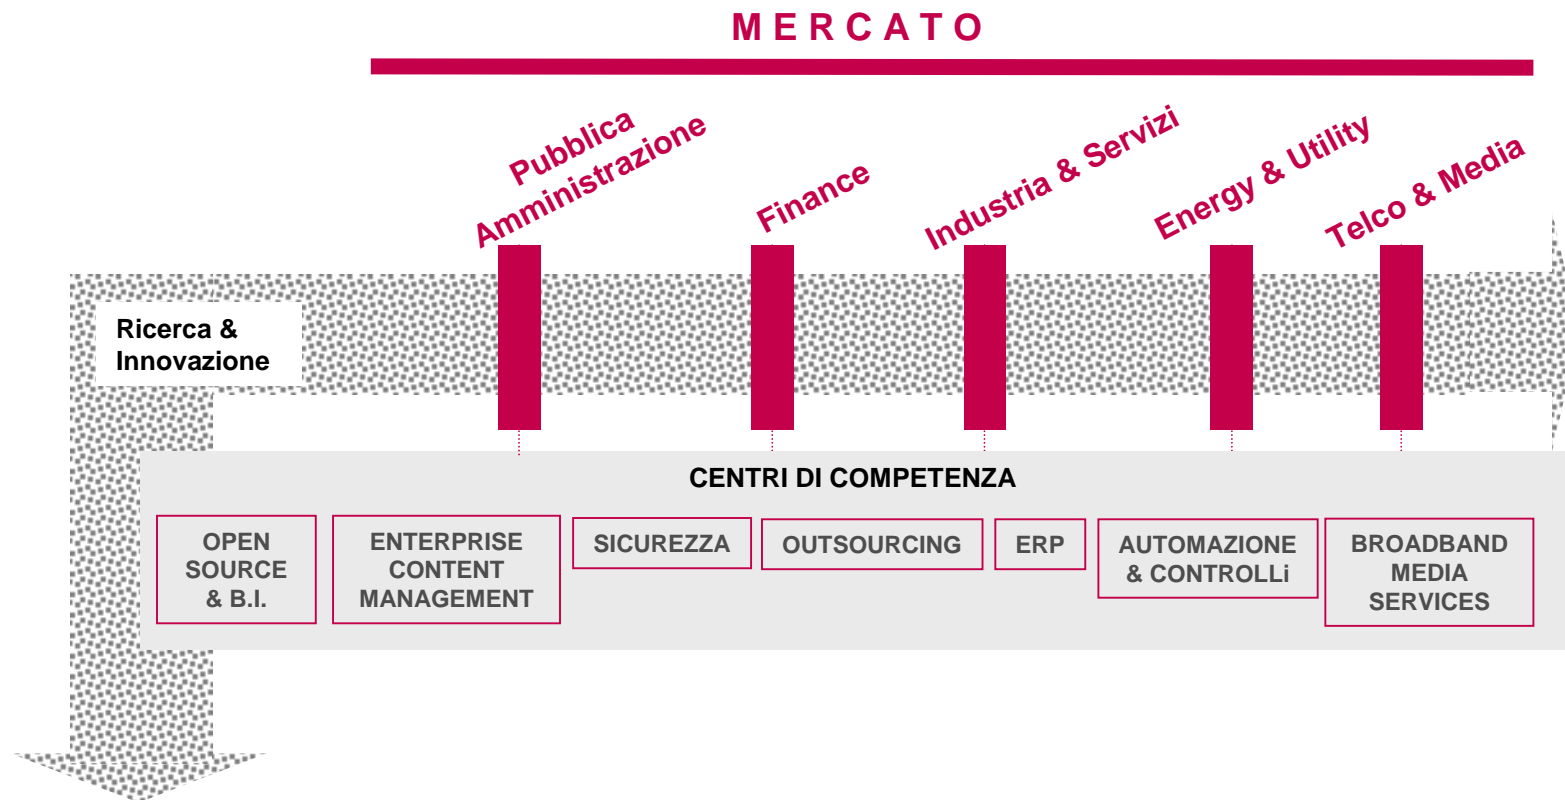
MERCATO

Pubblica Amministrazione

Finance

Industria & Servizi

Energy & Utility

Telco & Media

Ricerca & Innovazione

CENTRI DI COMPETENZA

OPEN SOURCE & B.I.

ENTERPRISE CONTENT MANAGEMENT

SICUREZZA

OUTSOURCING

ERP

AUTOMAZIONE & CONTROLLi

BROADBAND MEDIA SERVICES